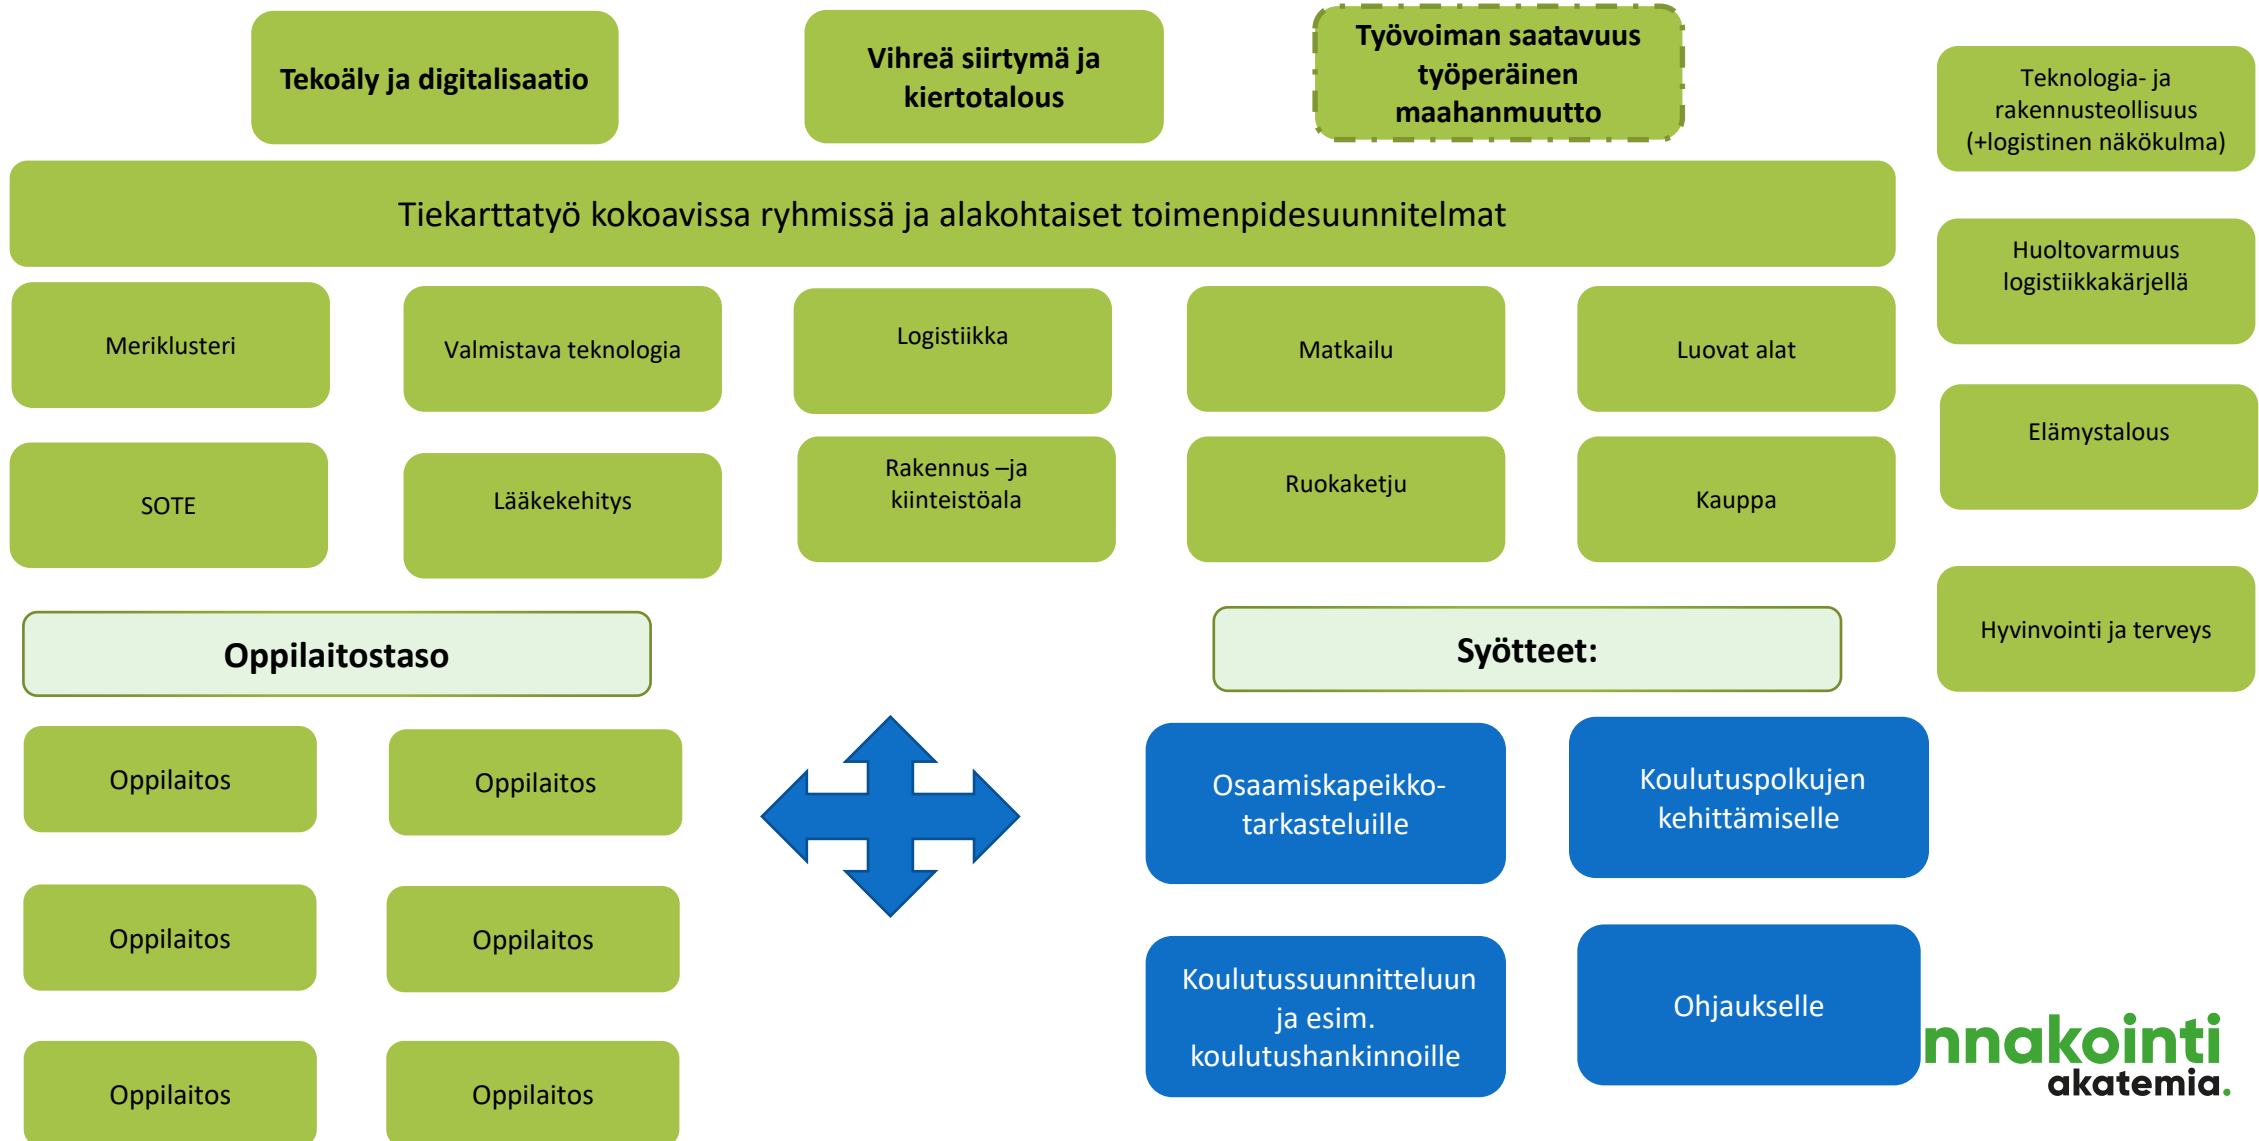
Tekoäly ja digitalisaatio

Vihreä siirtymä ja kiertotalous

Työvoiman saatavuus työperäinen maahanmuutto

Teknologia- ja rakennusteollisuus (+logistinen näkökulma)

Tiekarttatyö kokoavissa ryhmissä ja alakohtaiset toimenpidesuunnitelmat

Huoltovarmuus logistiikkakärjellä

Meriklusteri

Valmistava teknologia

Logistiikka

Matkailu

Luovat alat

Elämystalous

SOTE

Lääkekehitys

Rakennus –ja kiinteistöala

Ruokaketju

Kauppa

Hyvinvointi ja terveys

Oppilaitostaso

Syötteet:

Oppilaitos

Oppilaitos

Oppilaitos

Oppilaitos

Oppilaitos

Oppilaitos

Osaamiskapeikko-tarkasteluille

Koulutuspolkujen kehittämiselle

Koulutussuunnitteluun ja esim. koulutushankinnoille

Ohjaukselle

nnakointi akatemia.